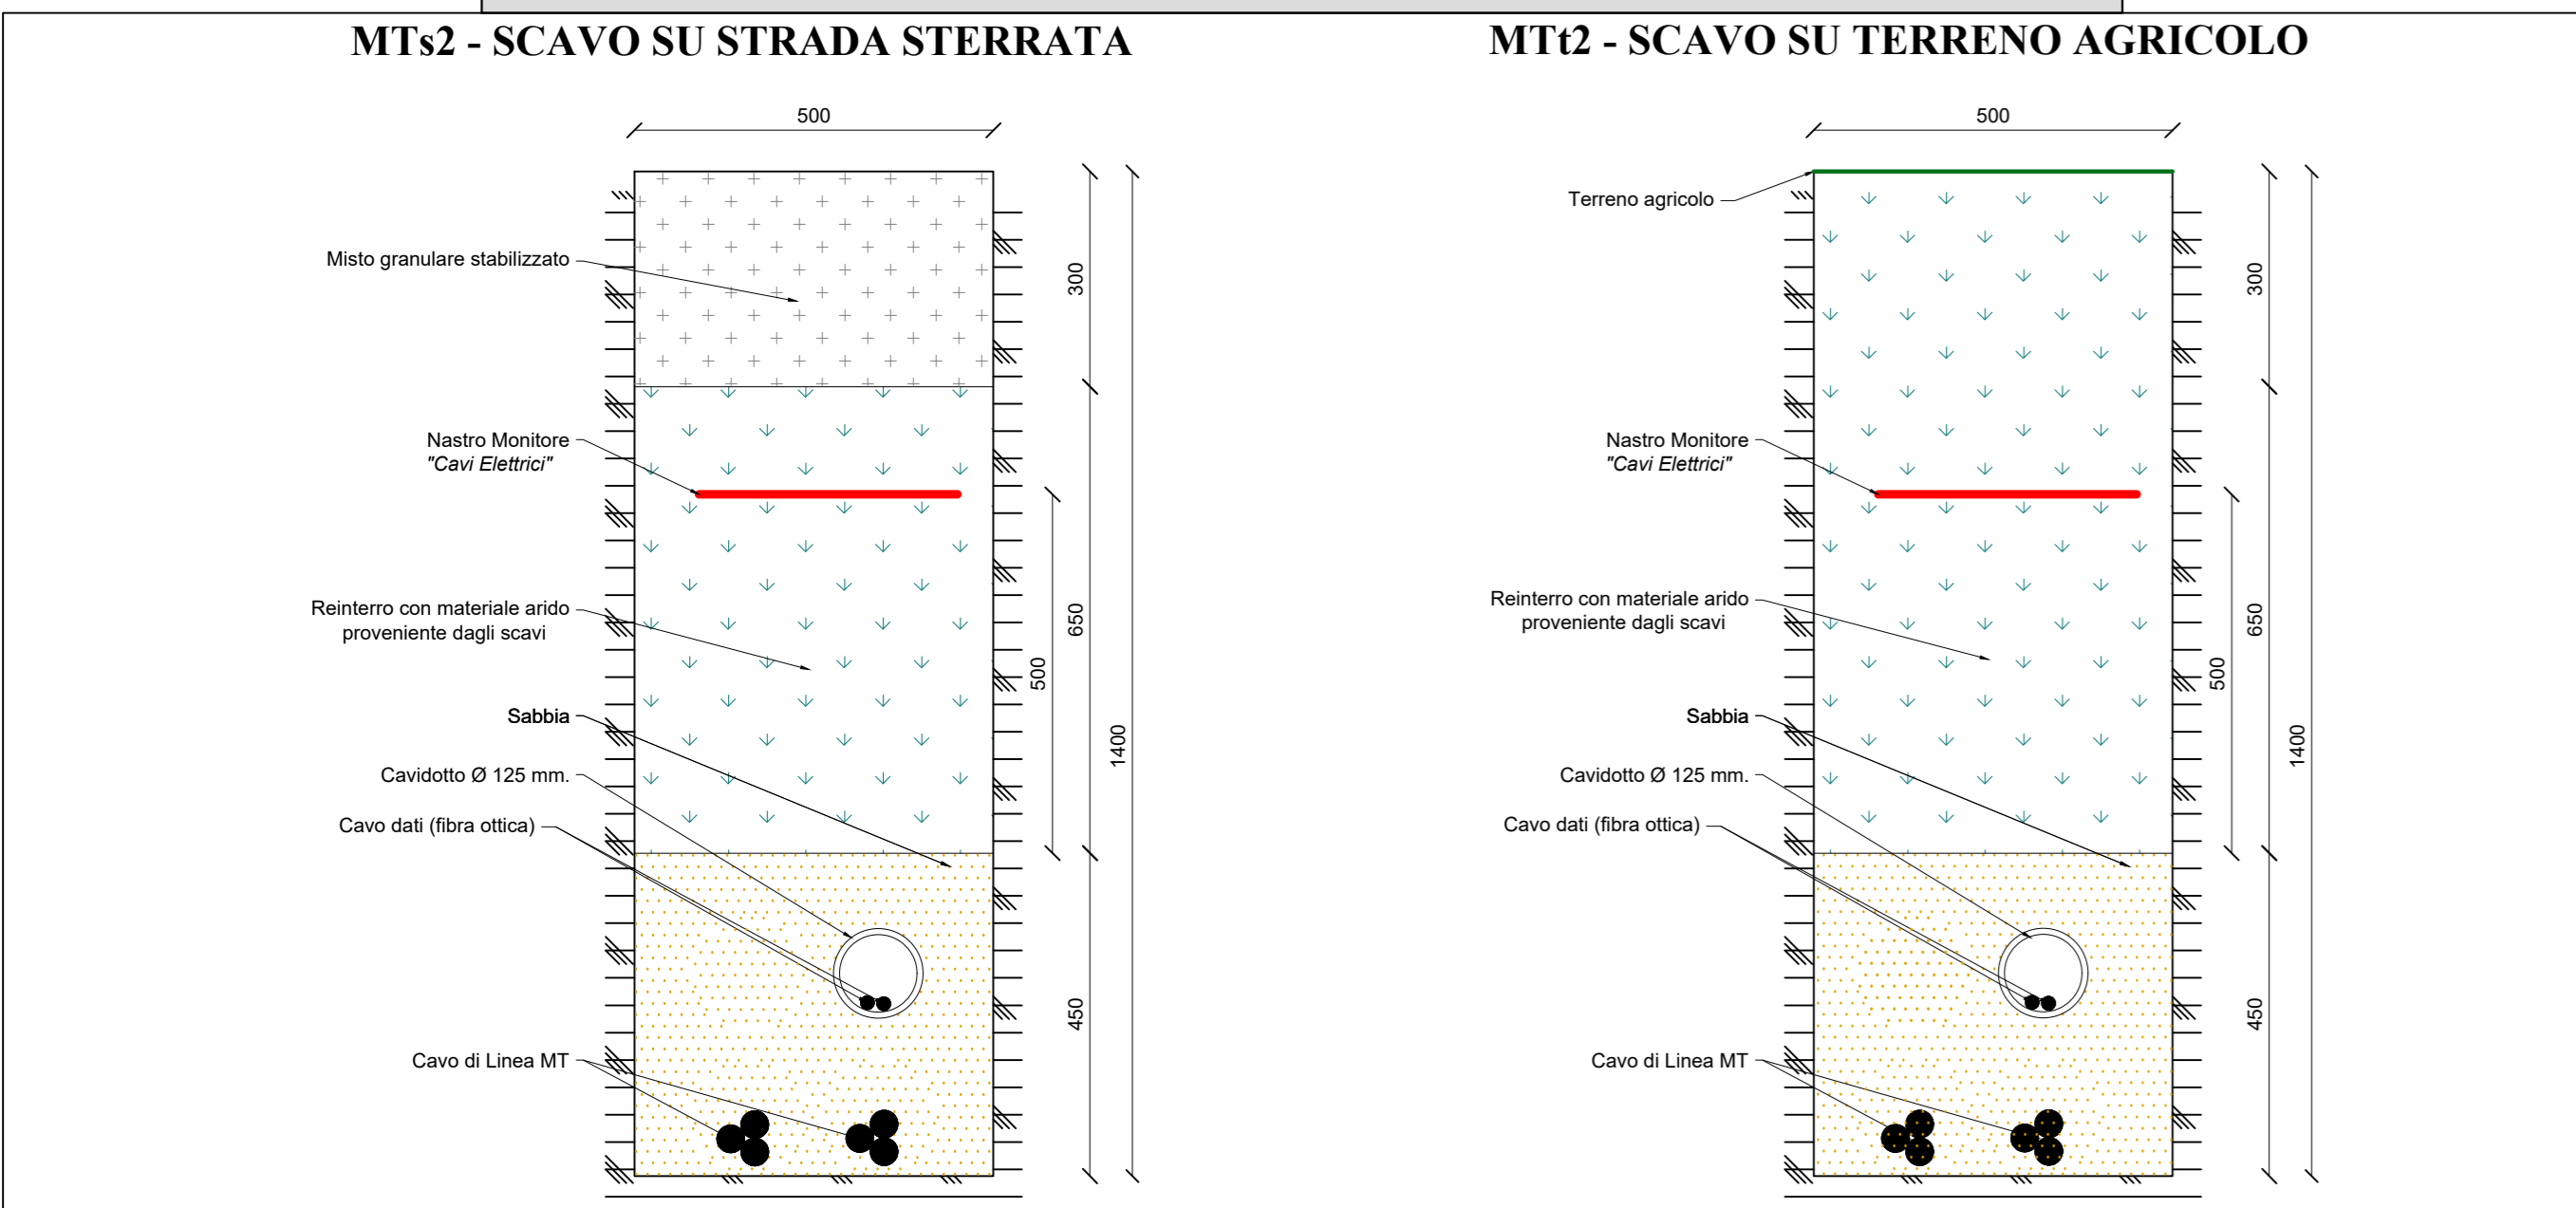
MTs2 - SCAVO SU STRADA STERRATA

500

Misto granulare stabilizzato

Nastro Monitore
"Cavi Elettrici"

Reinterro con materiale arido proveniente dagli scavi

Sabbia

Cavidotto Ø 125 mm.

Cavo dati (fibra ottica)

Cavo di Linea MT

300

650

500

1400

450

MTt2 - SCAVO SU TERRENO AGRICOLO

500

Terreno agricolo

Nastro Monitore
"Cavi Elettrici"

Reinterro con materiale arido proveniente dagli scavi

Sabbia

Cavidotto Ø 125 mm.

Cavo dati (fibra ottica)

Cavo di Linea MT

300

650

500

1400

450